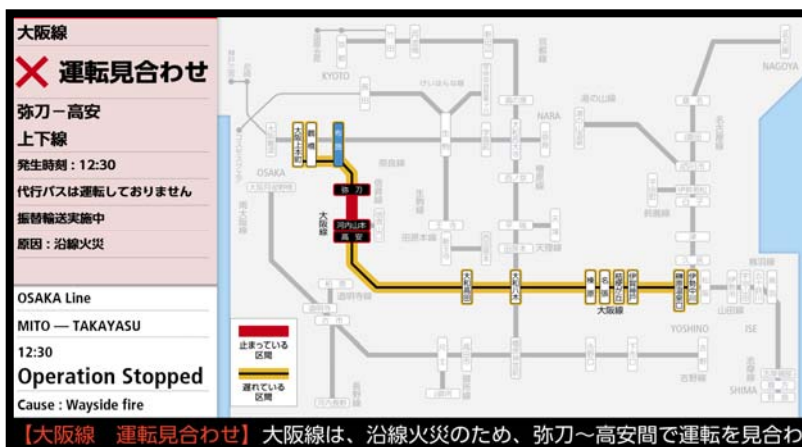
大阪線

運転見合わせ

弥刀－高安

上下線

発生時刻：12:30

代行バスは運転しておりません

振替輸送実施中

原因：沿線火災

OSAKA Line

MITO — TAKAYASU

12:30

Operation Stopped

Cause : Wayside fire

KYOTO

NAGOYA

NARA

OSAKA

大阪線

弥刀

河内山本

高安

YOSHINO

ISE

SHIMA

止まっている区間

遅れている区間

【大阪線　運転見合わせ】大阪線は、沿線火災のため、弥刀～高安間で運転を見合わ